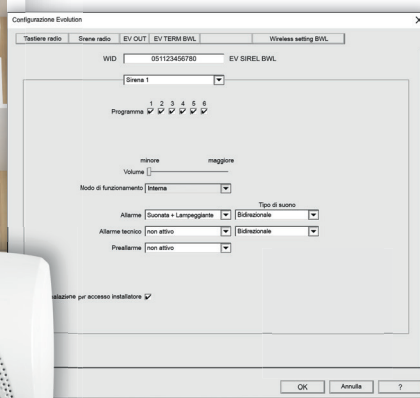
Configurazione Evolution

Tastiere radio | Srene radio | EV OUT | EV TERM BWL | | Wireless setting BWL

WID 051123456780 EV SIREL BWL

Sirena 1

1 2 3 4 5 6
Programma

minore maggiore
Volume

Modo di funzionamento Interna

Tipo di suono
Allarme Suonata + Lampeggiante Bidirezionale
Allarme tecnico non attivo Bidirezionale
Preallarme non attivo

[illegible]alazione per accesso installatore

OK Annulla ?